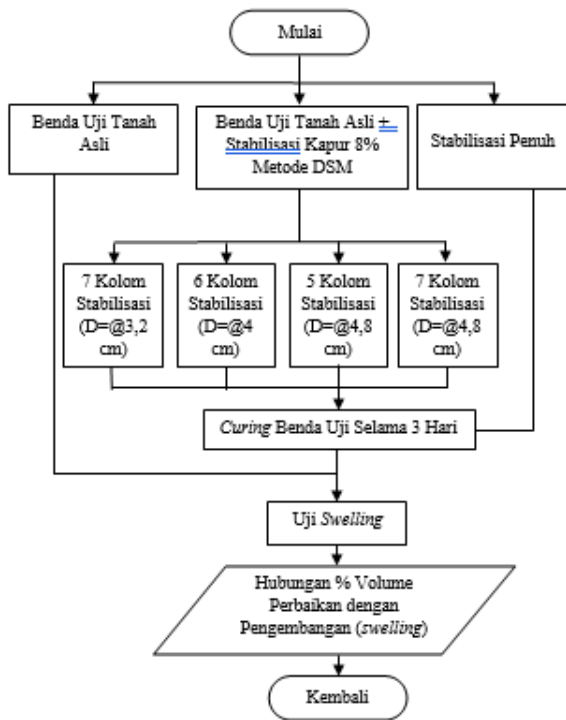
Mulai

Benda Uji Tanah Asli

Benda Uji Tanah Asli ± Stabilisasi Kapur 8% Metode DSM

Stabilisasi Penuh

7 Kolom Stabilisasi (D=@3,2 cm)

6 Kolom Stabilisasi (D=@4 cm)

5 Kolom Stabilisasi (D=@4,8 cm)

7 Kolom Stabilisasi (D=@4,8 cm)

Curing Benda Uji Selama 3 Hari

Uji Swelling

Hubungan % Volume Perbaikan dengan Pengembangan (swelling)

Kembali